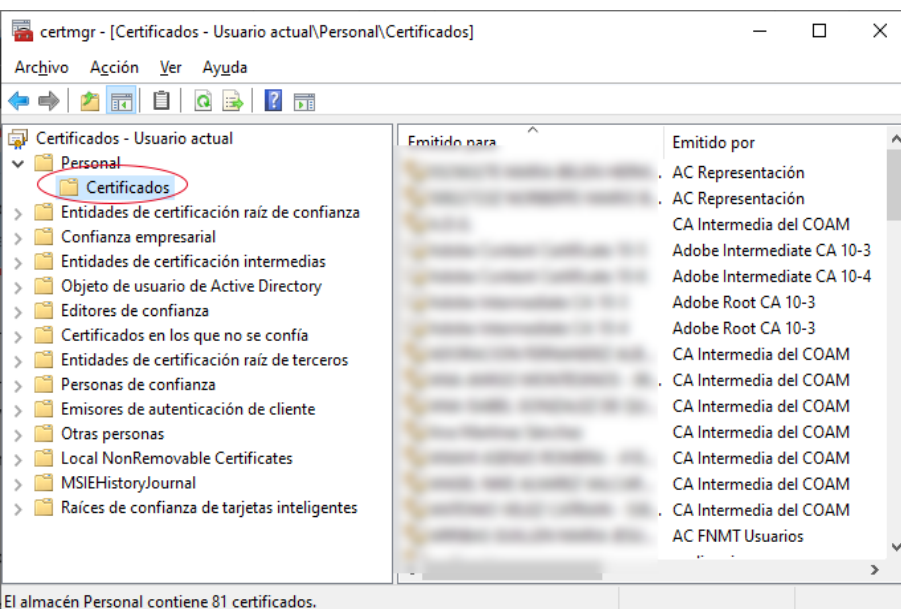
certmgr - [Certificados - Usuario actual\Personal\Certificados]

Archivo Acción Ver Ayuda

Certificados - Usuario actual
Personal
Certificados
Entidades de certificación raíz de confianza
Confianza empresarial
Entidades de certificación intermedias
Objeto de usuario de Active Directory
Editores de confianza
Certificados en los que no se confía
Entidades de certificación raíz de terceros
Personas de confianza
Emisores de autenticación de cliente
Otras personas
Local NonRemovable Certificates
MSIEHistoryJournal
Raíces de confianza de tarjetas inteligentes

| Emitido para | Emitido por |
|---|---|
| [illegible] | AC Representación |
| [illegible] | AC Representación |
| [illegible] | CA Intermedia del COAM |
| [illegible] | Adobe Intermediate CA 10-3 |
| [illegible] | Adobe Intermediate CA 10-4 |
| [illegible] | Adobe Root CA 10-3 |
| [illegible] | Adobe Root CA 10-3 |
| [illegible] | CA Intermedia del COAM |
| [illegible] | CA Intermedia del COAM |
| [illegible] | CA Intermedia del COAM |
| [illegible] | CA Intermedia del COAM |
| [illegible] | CA Intermedia del COAM |
| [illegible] | CA Intermedia del COAM |
| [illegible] | CA Intermedia del COAM |
| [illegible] | AC FNMT Usuarios |

El almacén Personal contiene 81 certificados.